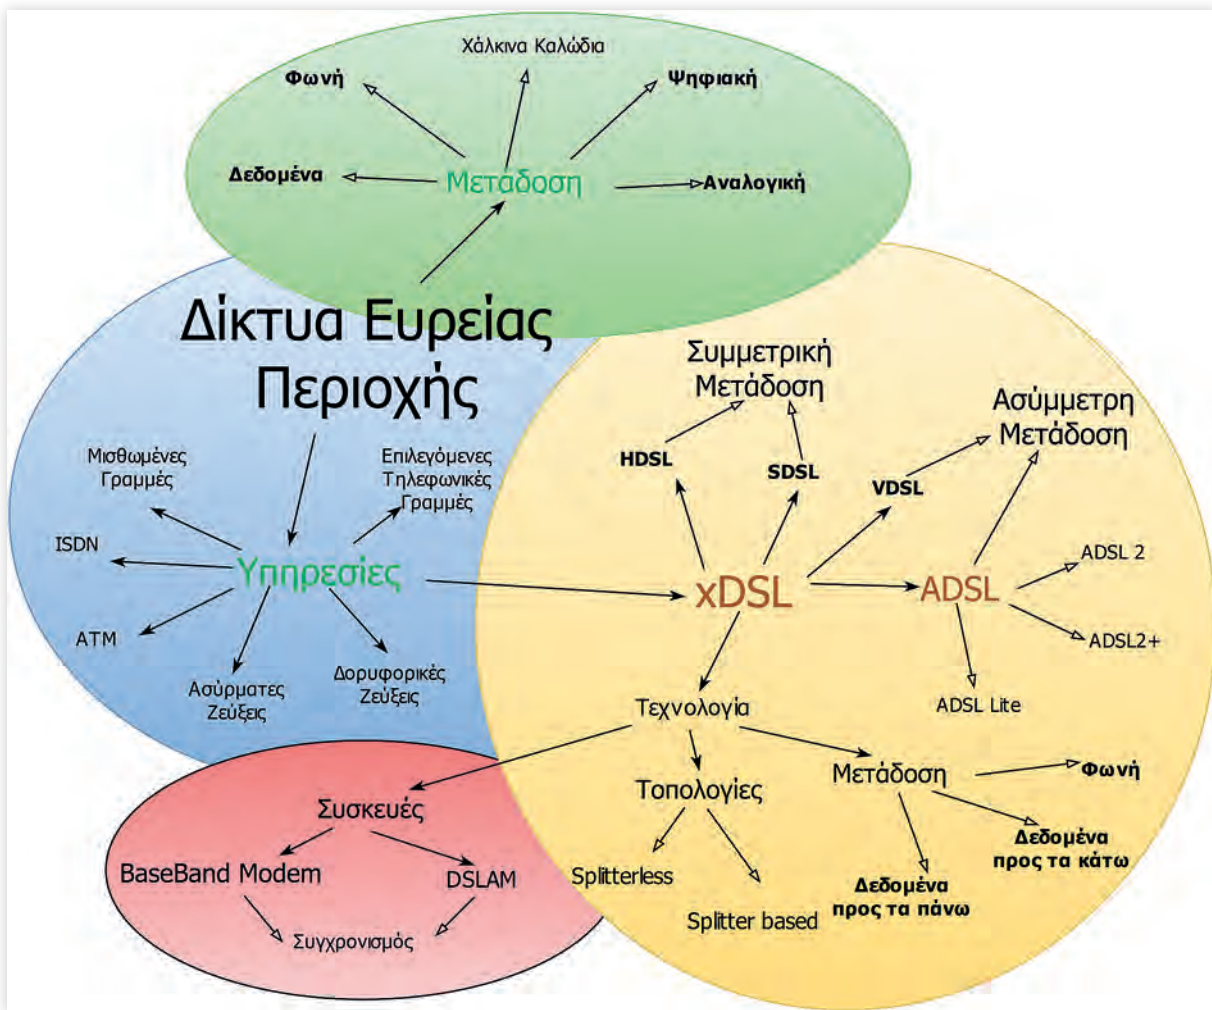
Χάλκινα Καλώδια
Φωνή
Ψηφιακή
Δεδομένα
Μεταδοση
Αναλογική

Δίκτυα Ευρείας Περιοχής

Μισθωμένες Γραμμές
Επιλεγόμενες Τηλεφωνικές Γραμμές
ISDN
Υπηρεσίες
ATM
Ασύρματες Ζεύξεις
Δορυφορικές Ζεύξεις

Συμμετρική Μετάδοση
Ασύμμετρη Μετάδοση
HDSL
SDSL
VDSL
xDSL
ADSL
ADSL 2
ADSL2+
ADSL Lite
Τεχνολογία
Τοπολογίες
Μετάδοση
Φωνή
Δεδομένα προς τα κάτω
Δεδομένα προς τα πάνω
Splitterless
Splitter based

Συσκευές
BaseBand Modem
DSLAM
Συγχρονισμός